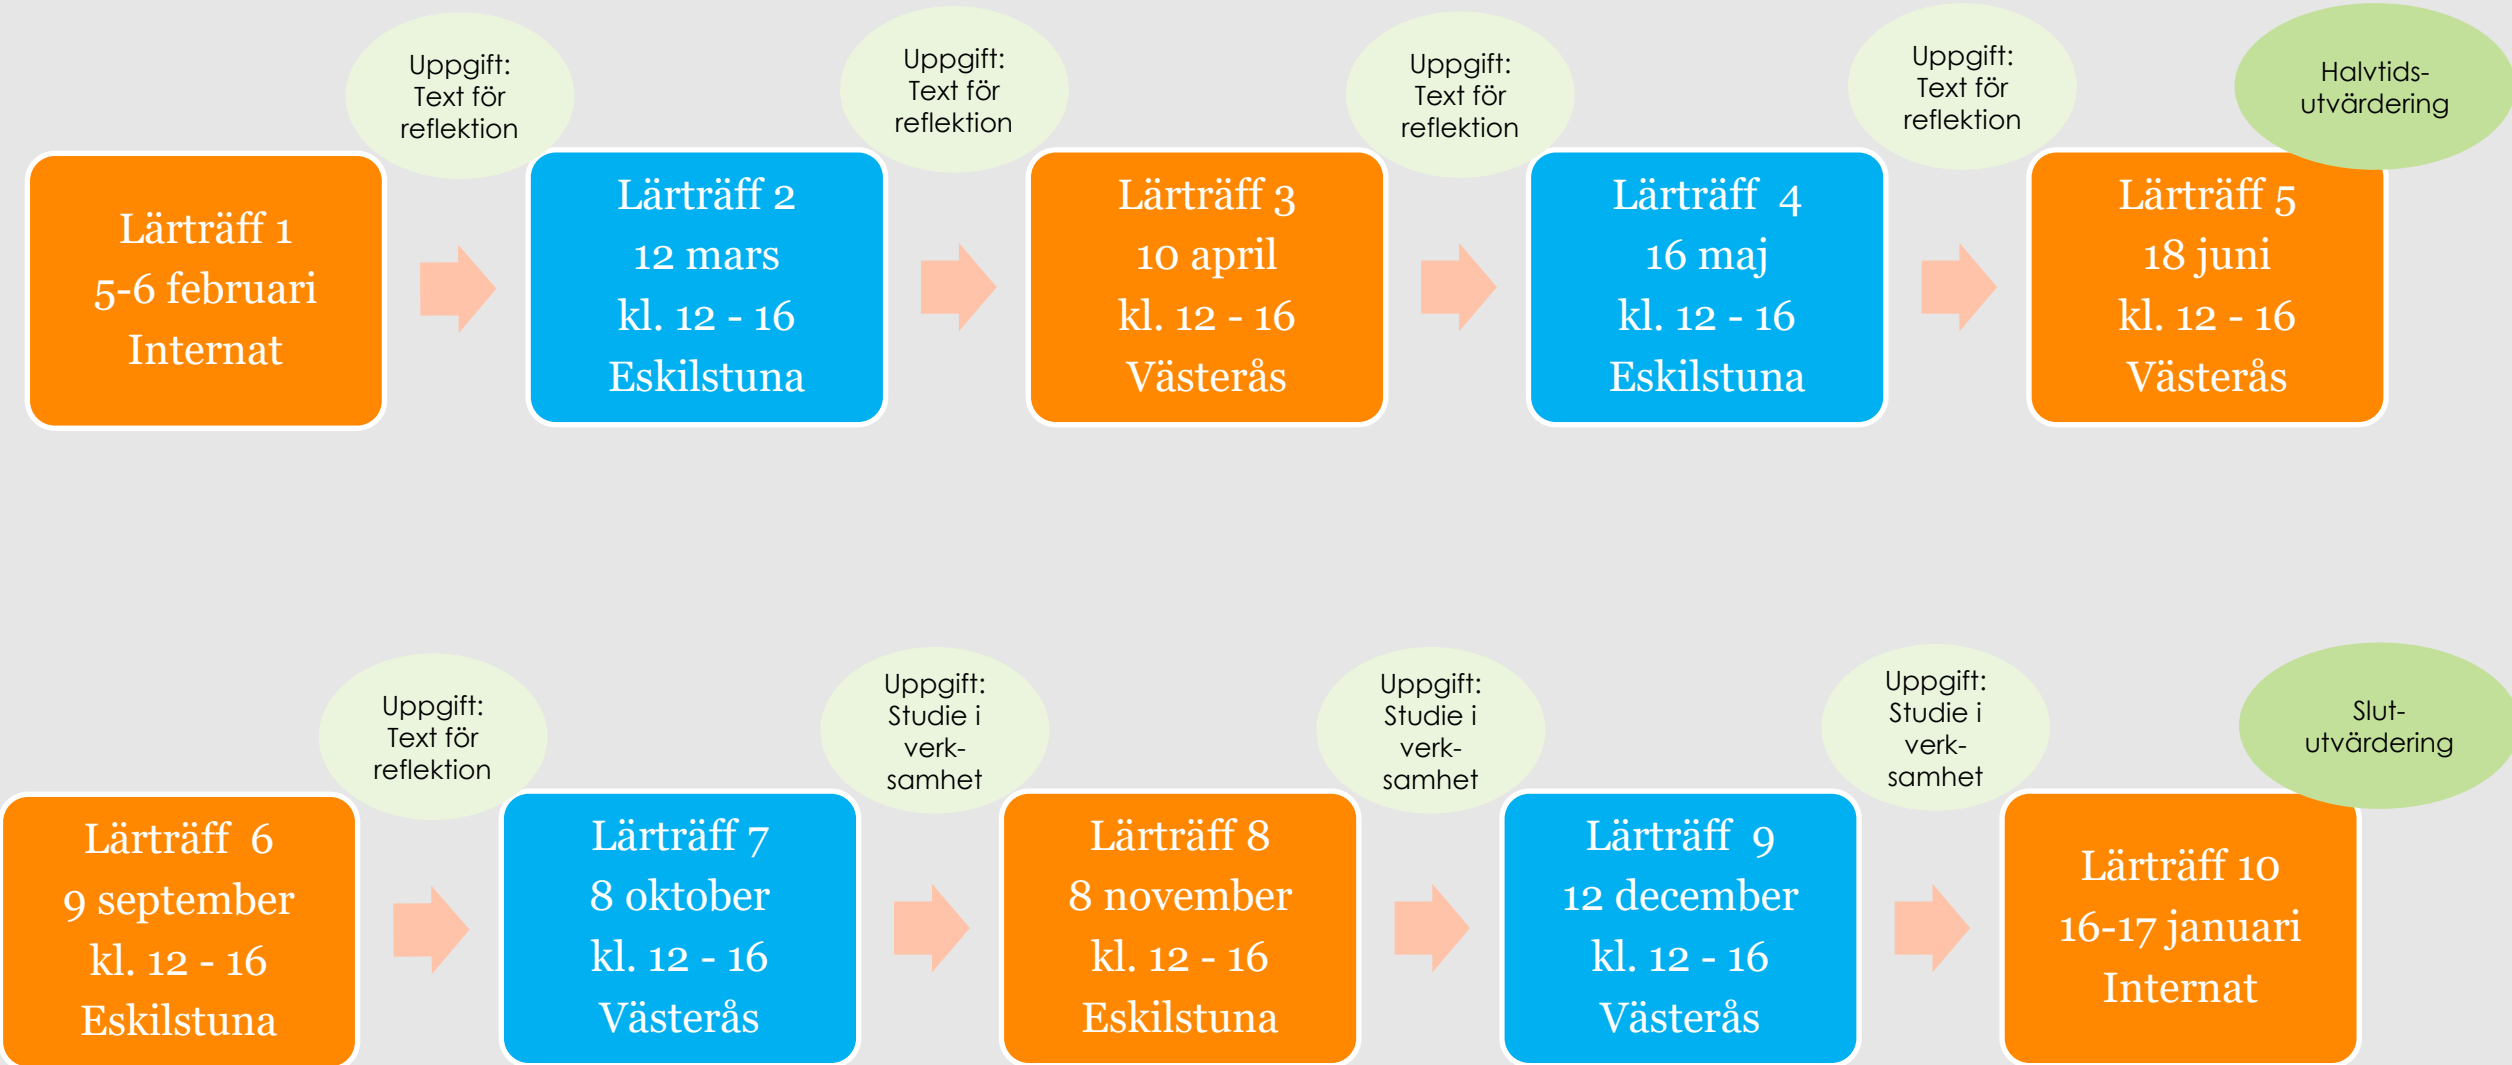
Lärträff 1
5-6 februari
Internat

Uppgift:
Text för
reflektion

Lärträff 2
12 mars
kl. 12 - 16
Eskilstuna

Uppgift:
Text för
reflektion

Lärträff 3
10 april
kl. 12 - 16
Västerås

Uppgift:
Text för
reflektion

Lärträff 4
16 maj
kl. 12 - 16
Eskilstuna

Uppgift:
Text för
reflektion

Lärträff 5
18 juni
kl. 12 - 16
Västerås

Halvtids-
utvärdering

Lärträff 6
9 september
kl. 12 - 16
Eskilstuna

Uppgift:
Text för
reflektion

Lärträff 7
8 oktober
kl. 12 - 16
Västerås

Uppgift:
Studie i
verk-
samhet

Lärträff 8
8 november
kl. 12 - 16
Eskilstuna

Uppgift:
Studie i
verk-
samhet

Lärträff 9
12 december
kl. 12 - 16
Västerås

Uppgift:
Studie i
verk-
samhet

Lärträff 10
16-17 januari
Internat

Slut-
utvärdering